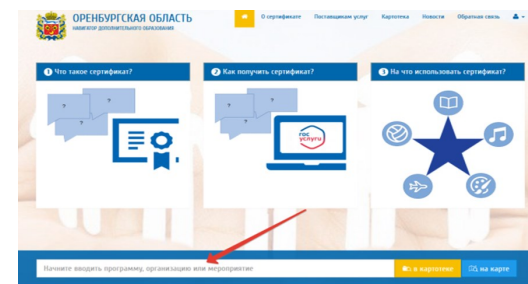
ОРЕНБУРГСКАЯ ОБЛАСТЬ
НАВИГАТОР ДОПОЛНИТЕЛЬНОГО ОБРАЗОВАНИЯ

О сертификате Поставщикам услуг Картотека Новости Обратная связь

1 Что такое сертификат?

2 Как получить сертификат?

гос услуги

3 На что использовать сертификат?

Начните вводить программу, организацию или мероприятие

в картотеке

на карте